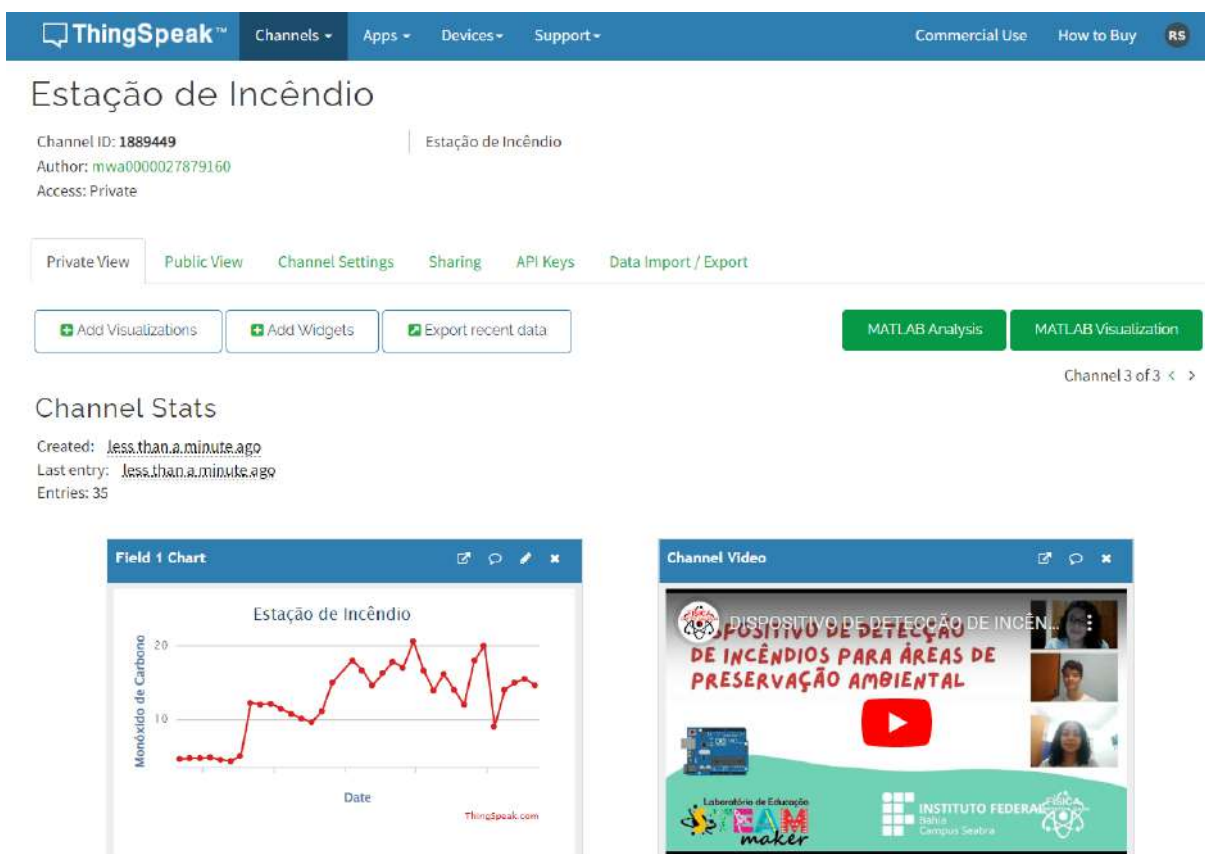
ThingSpeak™ Channels ▾ Apps ▾ Devices ▾ Support ▾ Commercial Use How to Buy RS

Estação de Incêndio

Channel ID: 1889449
Author: mwa0000027879160
Access: Private

Estação de Incêndio

Private View Public View Channel Settings Sharing API Keys Data Import / Export

Add Visualizations Add Widgets Export recent data MATLAB Analysis MATLAB Visualization

Channel 3 of 3 < >

Channel Stats

Created: less than a minute ago
Last entry: less than a minute ago
Entries: 35

Field 1 Chart

Estação de Incêndio

Monóxido de Carbono

20

10

Date

ThingSpeak.com

Channel Video

DISPOSITIVO DE DETECÇÃO DE INCÊN...

DISPOSITIVO DE DETECÇÃO DE INCÊNDIOS PARA ÁREAS DE PRESERVAÇÃO AMBIENTAL

Laboratório de Educação STEAM maker

INSTITUTO FEDERAL Bahia Campus Seabra

FÍSICA